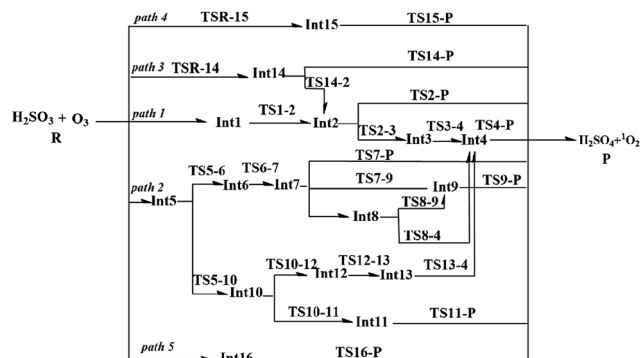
path 4 TSR-15 Int15 TS15-P

path 3 TSR-14 Int14 TS14-P

TS14-2

$H_2SO_3 + O_3$
R

path 1 Int1 TS1-2 Int2 TS2-P

TS2-3 Int3 TS3-4 Int4 TS4-P

$H_2SO_4$+$^1O_2$
P

path 2 Int5 TS5-6 Int6 TS6-7 Int7 TS7-P

TS7-9 Int9 TS9-P

Int8 TS8-9

TS8-4

TS5-10 Int10 TS10-12 Int12 TS12-13 Int13 TS13-4

TS10-11 Int11 TS11-P

path 5 Int16 TS16-P